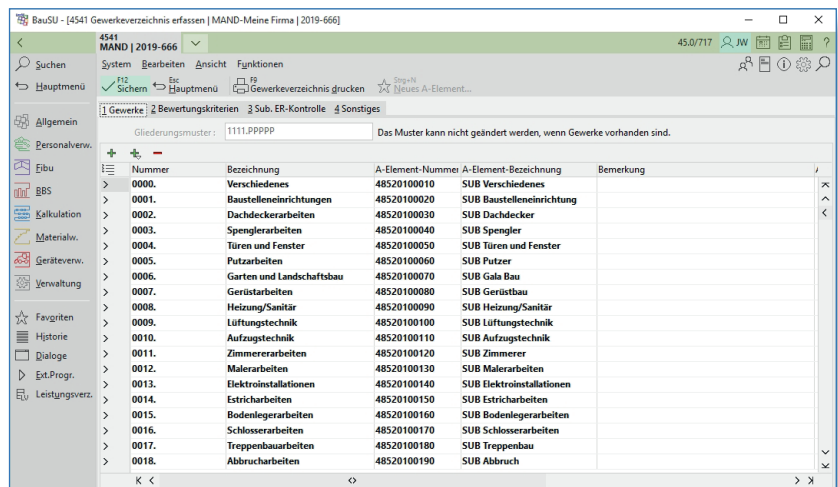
BauSU - [4541 Gewerkeverzeichnis erfassen | MAND-Meine Firma | 2019-666]

4541
MAND | 2019-666

45.0/717 JW

Suchen
Hauptmenü
Allgemein
Personalverw.
Fibu
BBS
Kalkulation
Materialw.
Geräteverw.
Verwaltung
Favoriten
Historie
Dialoge
Ext.Progr.
Leistungsverz.

System Bearbeiten Ansicht Funktionen

F12 Sichern
Esc Hauptmenü
F9 Gewerkeverzeichnis drucken
Strg+N Neues A-Element...

1 Gewerke 2 Bewertungskriterien 3 Sub. ER-Kontrolle 4 Sonstiges

Gliederungsmuster: 1111.PPPPP
Das Muster kann nicht geändert werden, wenn Gewerke vorhanden sind.

| | Nummer | Bezeichnung | A-Element-Nummer | A-Element-Bezeichnung | Bemerkung |
|---|---|---|---|---|---|
| > | 0000. | Verschiedenes | 48520100010 | SUB Verschiedenes | |
| > | 0001. | Baustelleneinrichtungen | 48520100020 | SUB Baustelleneinrichtung | |
| > | 0002. | Dachdeckerarbeiten | 48520100030 | SUB Dachdecker | |
| > | 0003. | Spenglerarbeiten | 48520100040 | SUB Spengler | |
| > | 0004. | Türen und Fenster | 48520100050 | SUB Türen und Fenster | |
| > | 0005. | Putzarbeiten | 48520100060 | SUB Putzer | |
| > | 0006. | Garten und Landschaftsbau | 48520100070 | SUB Gala Bau | |
| > | 0007. | Gerüstarbeiten | 48520100080 | SUB Gerüstbau | |
| > | 0008. | Heizung/Sanitär | 48520100090 | SUB Heizung/Sanitär | |
| > | 0009. | Lüftungstechnik | 48520100100 | SUB Lüftungstechnik | |
| > | 0010. | Aufzugstechnik | 48520100110 | SUB Aufzugstechnik | |
| > | 0011. | Zimmererarbeiten | 48520100120 | SUB Zimmerer | |
| > | 0012. | Malerarbeiten | 48520100130 | SUB Malerarbeiten | |
| > | 0013. | Elektroinstallationen | 48520100140 | SUB Elektroinstallationen | |
| > | 0014. | Estricharbeiten | 48520100150 | SUB Estricharbeiten | |
| > | 0015. | Bodenlegerarbeiten | 48520100160 | SUB Bodenlegerarbeiten | |
| > | 0016. | Schlosserarbeiten | 48520100170 | SUB Schlosserarbeiten | |
| > | 0017. | Treppenbauarbeiten | 48520100180 | SUB Treppenbau | |
| > | 0018. | Abbrucharbeiten | 48520100190 | SUB Abbruch | |